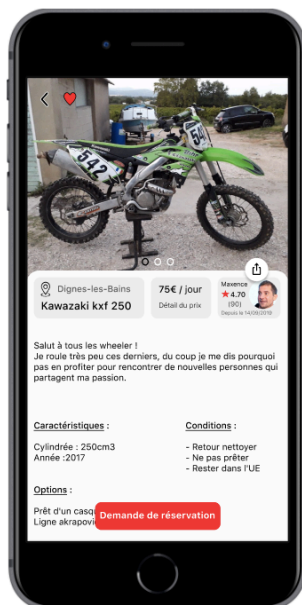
542

542

Dignes-les-Bains
Kawazaki kxf 250

75€ / jour
Détail du prix

Maxence
4.70
(90)
Depuis le 14/09/2019

Salut à tous les wheeler !
Je roule très peu ces derniers, du coup je me dis pourquoi pas en profiter pour rencontrer de nouvelles personnes qui partagent ma passion.

Caractéristiques :

Cylindrée : 250cm3
Année :2017

Conditions :

- Retour nettoyer
- Ne pas prêter
- Rester dans l'UE

Options :

Prêt d'un casq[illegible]
Ligne akrapovi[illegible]

Demande de réservation